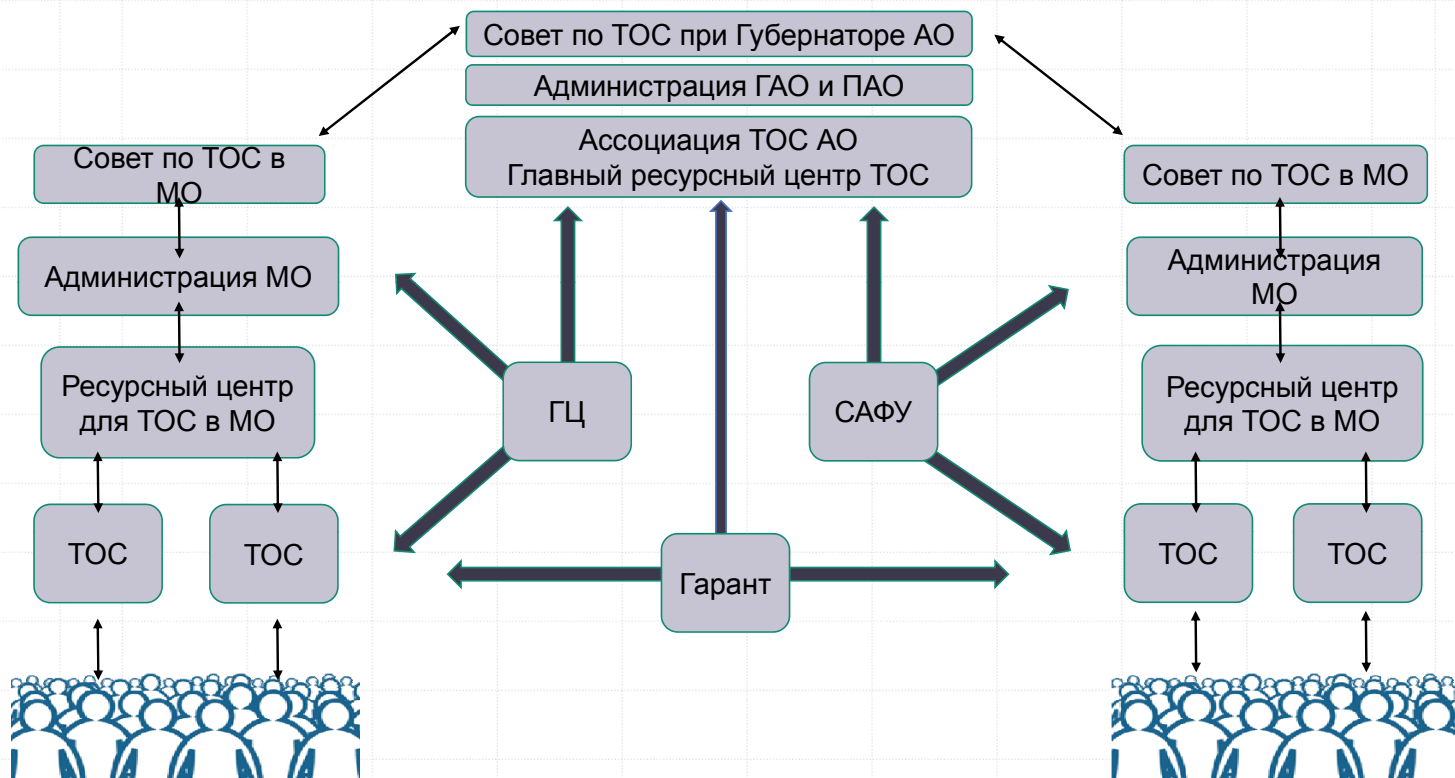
Совет по ТОС при Губернаторе АО

Администрация ГАО и ПАО

Ассоциация ТОС АО
Главный ресурсный центр ТОС

Совет по ТОС в МО

Администрация МО

Ресурсный центр для ТОС в МО

ТОС

ТОС

ГЦ

САФУ

Гарант

Совет по ТОС в МО

Администрация МО

Ресурсный центр для ТОС в МО

ТОС

ТОС